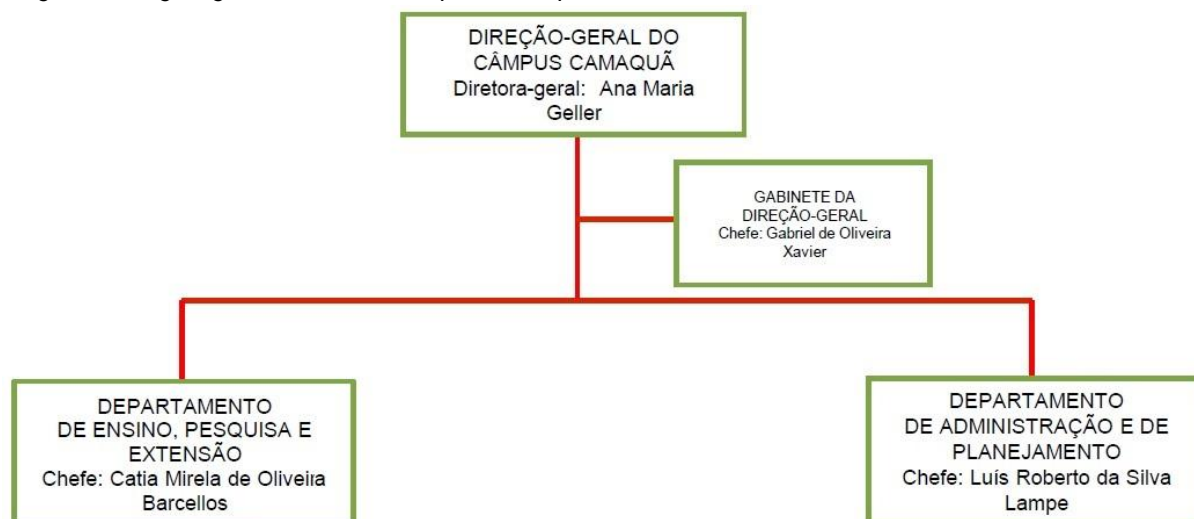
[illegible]

DIREÇÃO-GERAL DO CÂMPUS CAMAQUÃ
Diretora-geral: Ana Maria Geller

GABINETE DA DIREÇÃO-GERAL
Chefe: Gabriel de Oliveira Xavier

DEPARTAMENTO DE ENSINO, PESQUISA E EXTENSÃO
Chefe: Catia Mirela de Oliveira Barcellos

DEPARTAMENTO DE ADMINISTRAÇÃO E DE PLANEJAMENTO
Chefe: Luís Roberto da Silva Lampe